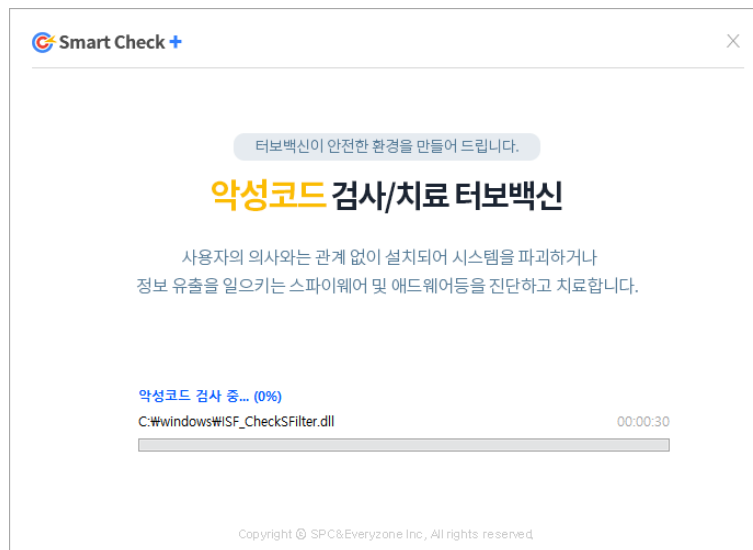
Smart Check +

터보백신이 안전한 환경을 만들어 드립니다.

악성코드 검사/치료 터보백신

사용자의 의사와는 관계 없이 설치되어 시스템을 파괴하거나 정보 유출을 일으키는 스파이웨어 및 애드웨어등을 진단하고 치료합니다.

악성코드 검사 중... (0%)

C:₩windows₩ISF_CheckSFilter.dll

00:00:30

Copyright © SPC&Everyzone Inc., All rights reserved.